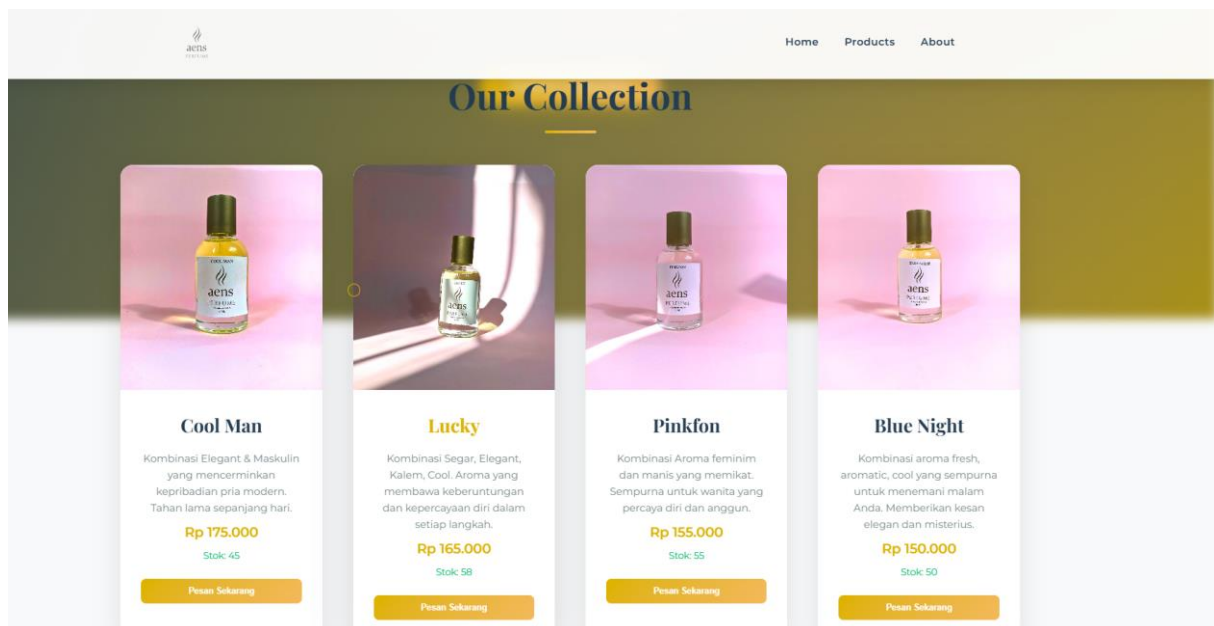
aens

Home Products About

Our Collection

Cool Man

Kombinasi Elegant & Maskulin yang mencerminkan kepribadian pria modern. Tahan lama sepanjang hari.

Rp 175.000

Stok: 45

Pesan Sekarang

Lucky

Kombinasi Segar, Elegant, Kalem, Cool. Aroma yang membawa keberuntungan dan kepercayaan diri dalam setiap langkah.

Rp 165.000

Stok: 58

Pesan Sekarang

Pinkfon

Kombinasi Aroma feminim dan manis yang memikat. Sempurna untuk wanita yang percaya diri dan anggun.

Rp 155.000

Stok: 55

Pesan Sekarang

Blue Night

Kombinasi aroma fresh, aromatic, cool yang sempurna untuk menemani malam Anda. Memberikan kesan elegan dan misterius.

Rp 150.000

Stok: 50

Pesan Sekarang